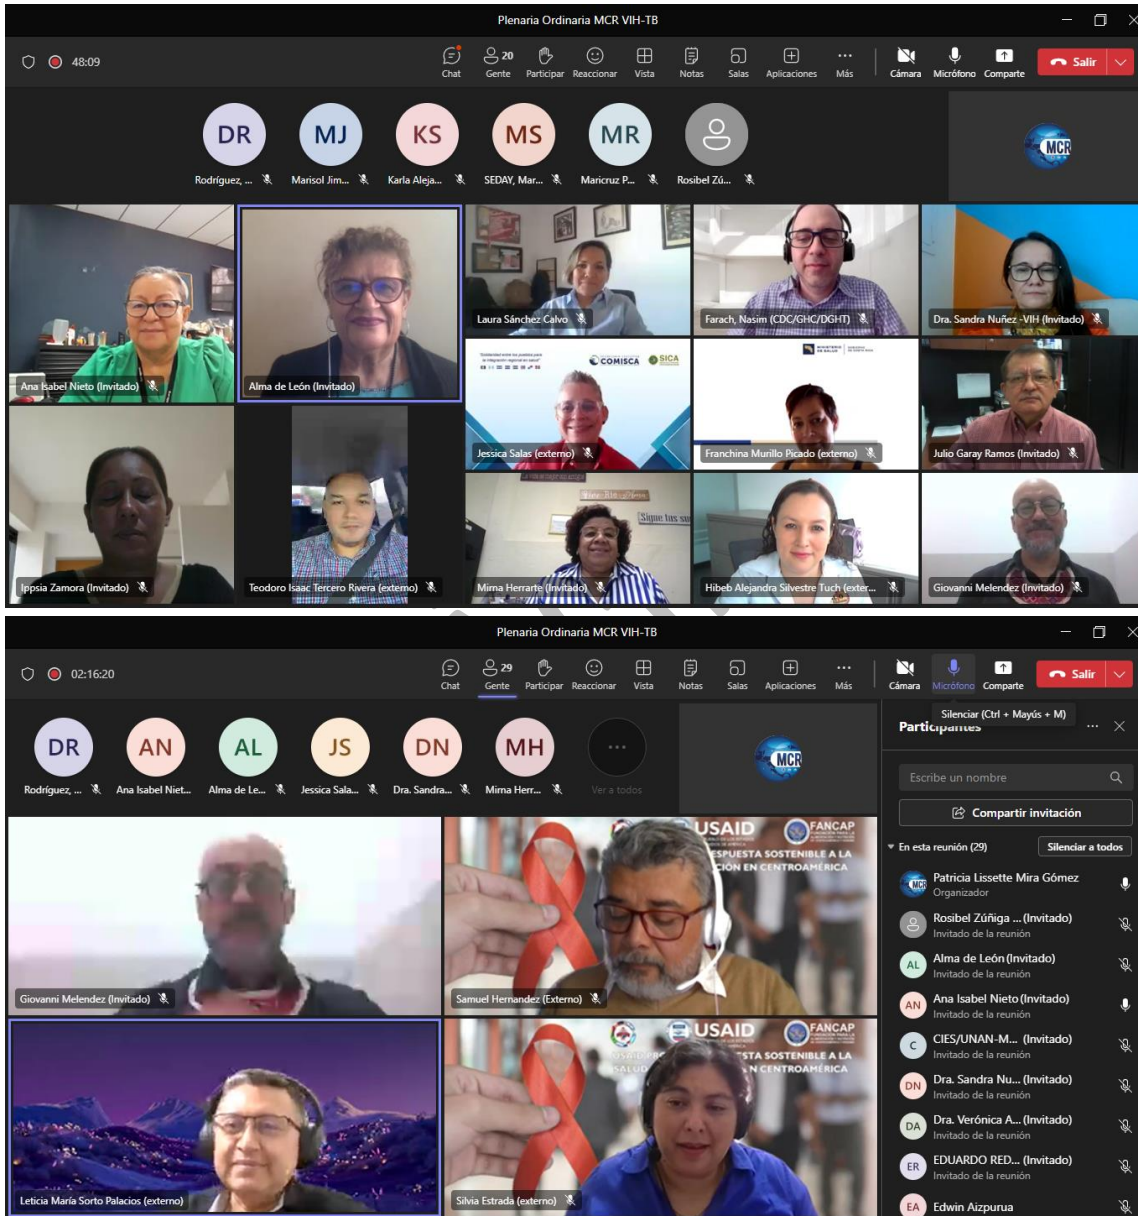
Plenaria Ordinaria MCR VIH-TB

48:09

Chat 20 Gente Participar Reaccionar Vista Notas Salas Aplicaciones Más Cámara Micrófono Comparte Salir

DR Rodríguez, ... MJ Marisol Jim... KS Karla Aleja... MS SEDAY, Mar... MR Maricruz P... Rosibel Zú...

MCR

Ana Isabel Nieto (Invitado)

Alma de León (Invitado)

Laura Sánchez Calvo

Farach, Nasim (CDC/GHC/DGHT)

Dra. Sandra Nuñez -VIH (Invitado)

COMISCA SICA

Jessica Salas (externo)

Franchina Murillo Picado (externo)

Julio Garay Ramos (Invitado)

Ippsia Zamora (Invitado)

Teodoro Isaac Tercero Rivera (externo)

Signe tus su

Mirna Herrarte (Invitado)

Hibeb Alejandra Silvestre Tuch (exter...

Giovanni Melendez (Invitado)

Plenaria Ordinaria MCR VIH-TB

02:16:20

Chat 29 Gente Participar Reaccionar Vista Notas Salas Aplicaciones Más Cámara Micrófono Comparte Salir

Silenciar (Ctrl + Mayús + M)

DR Rodríguez, ... AN Ana Isabel Niet... AL Alma de Le... JS Jessica Sala... DN Dra. Sandra... MH Mirna Herr... Ver a todos

MCR

Participantes

Escribe un nombre

Compartir invitación

En esta reunión (29) Silenciar a todos

Patricia Lissette Mira Gómez
Organizador

Rosibel Zúñiga ... (Invitado)
Invitado de la reunión

Alma de León (Invitado)
Invitado de la reunión

Ana Isabel Nieto (Invitado)
Invitado de la reunión

CIES/UNAN-M... (Invitado)
Invitado de la reunión

Dra. Sandra Nu... (Invitado)
Invitado de la reunión

Dra. Verónica A... (Invitado)
Invitado de la reunión

EDUARDO RED... (Invitado)
Invitado de la reunión

Edwin Aizpurua

USAID FANCAP
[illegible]ESPUESTA SOSTENIBLE A LA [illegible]CIÓN EN CENTROAMÉRICA

Giovanni Melendez (Invitado)

Samuel Hernandez (Externo)

USAID FANCAP
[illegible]STA SOSTENIBLE A LA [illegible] CENTROAMÉRICA

Leticia María Sorto Palacios (externo)

Silvia Estrada (externo)